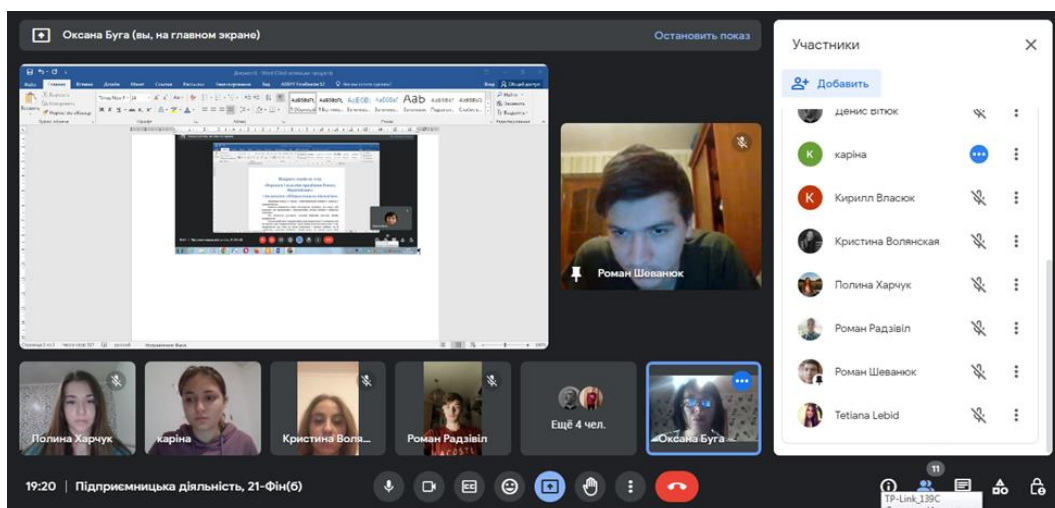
Оксана Буга (вы, на главном экране)

Остановить показ

Роман Шеванюк

Полина Харчук

каріна

Кристина Воля...

Роман Радзівіл

Ещё 4 чел.

Оксана Буга

19:20 | Підприємницька діяльність, 21-Фін(б)

Участники

Добавить

Денис Вітюк

К каріна

К Кирилл Власюк

Кристина Волянская

Полина Харчук

Роман Радзівіл

Роман Шеванюк

Tetiana Lebid

11

TP-Link_139C